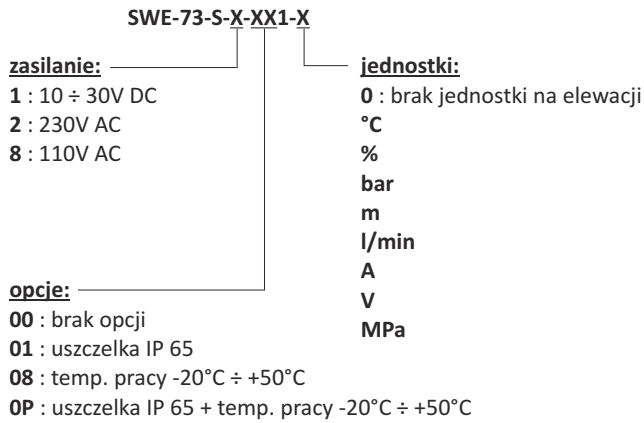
SWE-73-S-X-XX1-X

zasilanie:
1 : 10 ÷ 30V DC
2 : 230V AC
8 : 110V AC

jednostki:
0 : brak jednostki na elewacji
°C
%
bar
m
l/min
A
V
MPa

opcje:
00 : brak opcji
01 : uszczelka IP 65
08 : temp. pracy -20°C ÷ +50°C
0P : uszczelka IP 65 + temp. pracy -20°C ÷ +50°C